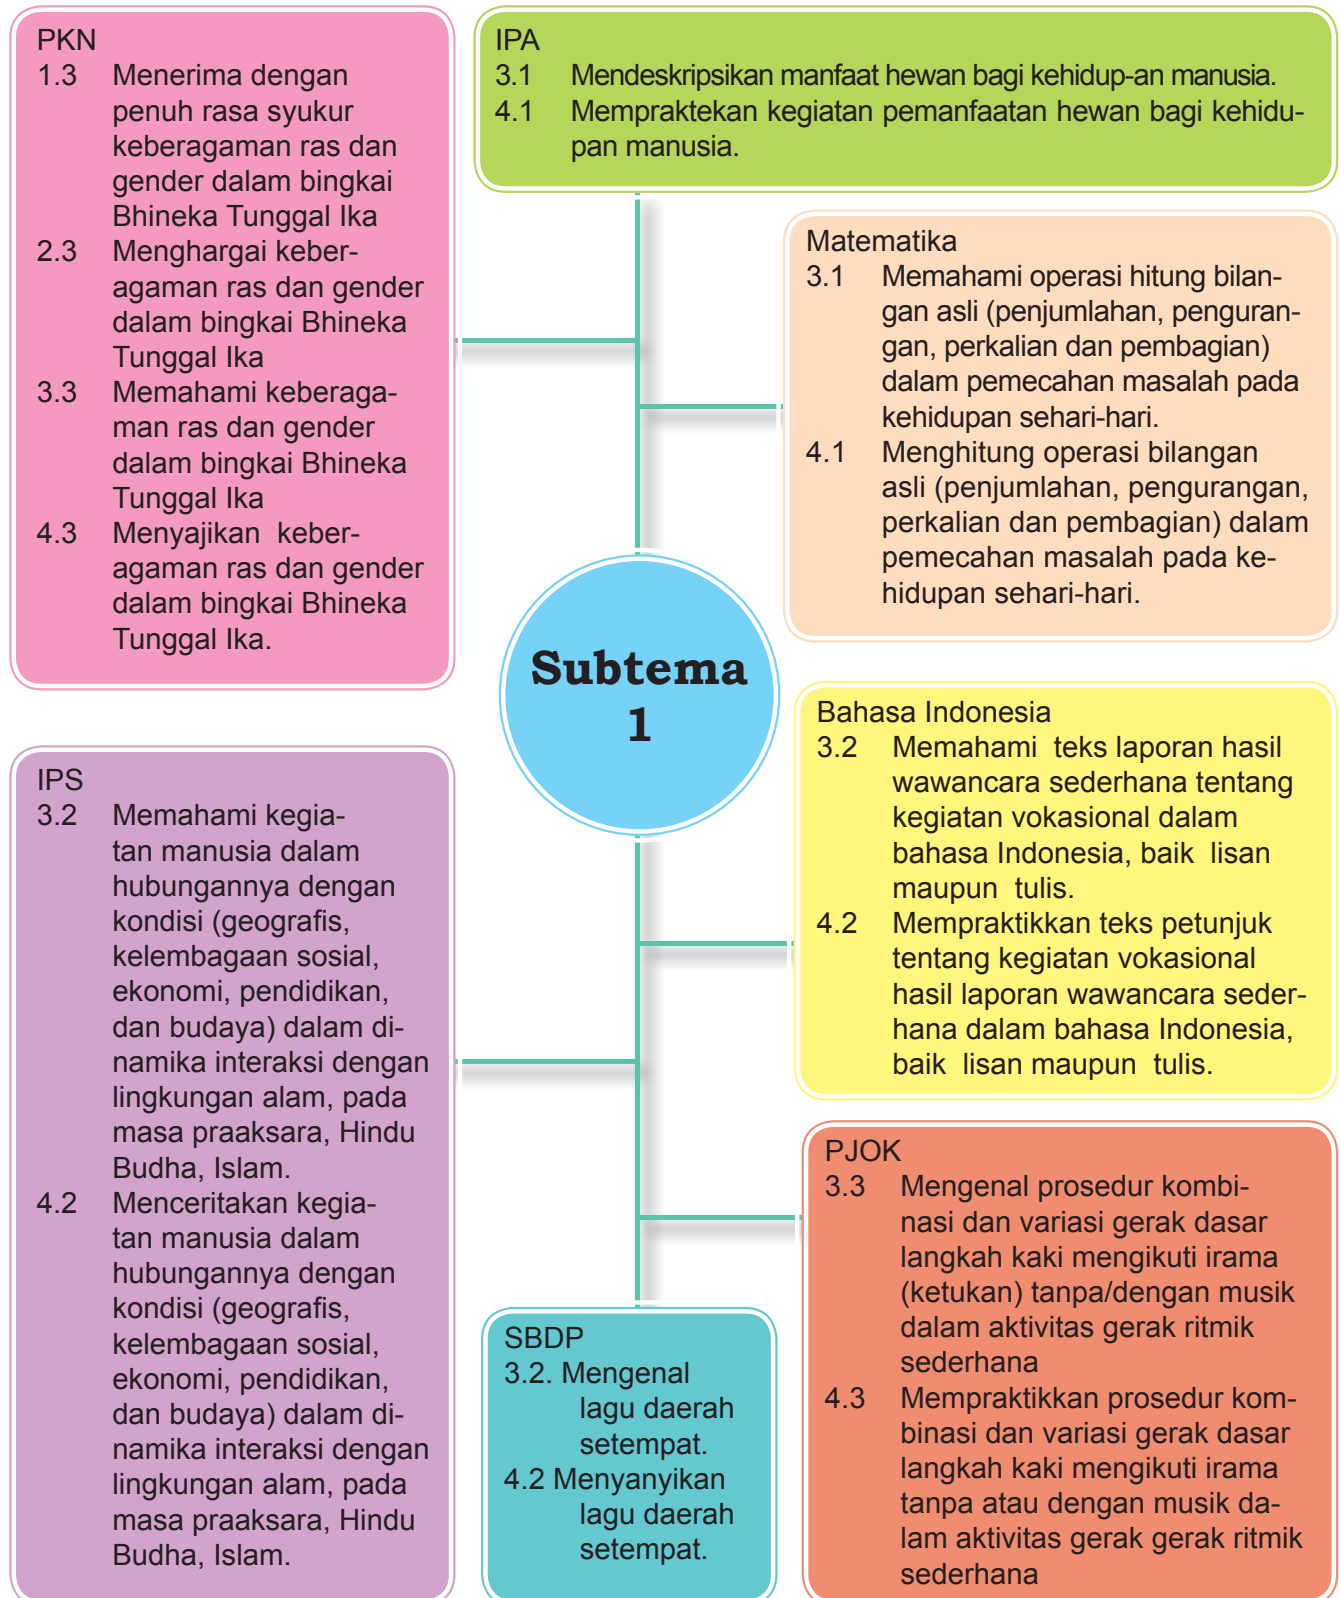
PKN
1.3 Menerima dengan penuh rasa syukur keberagaman ras dan gender dalam bingkai Bhineka Tunggal Ika
2.3 Menghargai keberagaman ras dan gender dalam bingkai Bhineka Tunggal Ika
3.3 Memahami keberagaman ras dan gender dalam bingkai Bhineka Tunggal Ika
4.3 Menyajikan keberagaman ras dan gender dalam bingkai Bhineka Tunggal Ika.

IPA
3.1 Mendeskripsikan manfaat hewan bagi kehidup-an manusia.
4.1 Mempraktekan kegiatan pemanfaatan hewan bagi kehidupan manusia.

Matematika
3.1 Memahami operasi hitung bilangan asli (penjumlahan, pengurangan, perkalian dan pembagian) dalam pemecahan masalah pada kehidupan sehari-hari.
4.1 Menghitung operasi bilangan asli (penjumlahan, pengurangan, perkalian dan pembagian) dalam pemecahan masalah pada kehidupan sehari-hari.

Subtema 1

Bahasa Indonesia
3.2 Memahami teks laporan hasil wawancara sederhana tentang kegiatan vokasional dalam bahasa Indonesia, baik lisan maupun tulis.
4.2 Mempraktikkan teks petunjuk tentang kegiatan vokasional hasil laporan wawancara sederhana dalam bahasa Indonesia, baik lisan maupun tulis.

IPS
3.2 Memahami kegiatan manusia dalam hubungannya dengan kondisi (geografis, kelembagaan sosial, ekonomi, pendidikan, dan budaya) dalam dinamika interaksi dengan lingkungan alam, pada masa praaksara, Hindu Budha, Islam.
4.2 Menceritakan kegiatan manusia dalam hubungannya dengan kondisi (geografis, kelembagaan sosial, ekonomi, pendidikan, dan budaya) dalam dinamika interaksi dengan lingkungan alam, pada masa praaksara, Hindu Budha, Islam.

PJOK
3.3 Mengenal prosedur kombinasi dan variasi gerak dasar langkah kaki mengikuti irama (ketukan) tanpa/dengan musik dalam aktivitas gerak ritmik sederhana
4.3 Mempraktikkan prosedur kombinasi dan variasi gerak dasar langkah kaki mengikuti irama tanpa atau dengan musik dalam aktivitas gerak gerak ritmik sederhana

SBDP
3.2. Mengenal lagu daerah setempat.
4.2 Menyanyikan lagu daerah setempat.